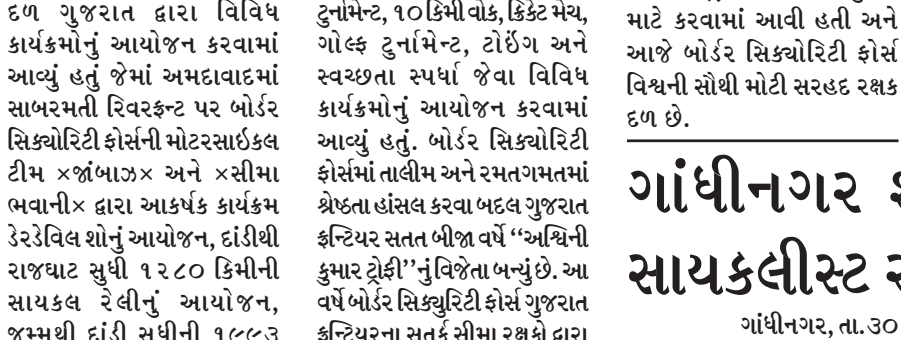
દળ ગુજરાત દ્વારા વિવિધ કાર્યક્રમોનું આયોજન કરવામાં આવ્યું હતું જેમાં અમદાવાદમાં સાબરમતી રિવરફ્રન્ટ પર બોર્ડર સિક્યોરિટી ફોર્સની મોટરસાઈકલ ટીમ ×જાંબાઝ× અને ×સીમા ભવાની× દ્વારા આકર્ષક કાર્યક્રમ ડેરડેવિલ શોનું આયોજન, દાંડીથી રાજઘાટ સુધી ૧૨૮૦ કિમીની સાયકલ રેલીનું આયોજન, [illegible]

ટુર્નામેન્ટ, ૧૦ કિમી વોક, ક્રિકેટ મેચ, ગોલ્ફ ટુર્નામેન્ટ, ટોઇંગ અને સ્વચ્છતા સ્પર્ધા જેવા વિવિધ કાર્યક્રમોનું આયોજન કરવામાં આવ્યું હતું. બોર્ડર સિક્યોરિટી ફોર્સમાં તાલીમ અને રમતગમતમાં શ્રેષ્ઠતા હાંસલ કરવા બદલ ગુજરાત ફ્રન્ટિયર સતત બીજા વર્ષે ''અશ્વિની કુમાર ટ્રોફી''નું વિજેતા બન્યું છે. આ વર્ષે બોર્ડર સિક્યુરિટી ફોર્સ ગુજરાત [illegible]

માટે કરવામાં આવી હતી અને આજે બોર્ડર સિક્યોરિટી ફોર્સ વિશ્વની સૌથી મોટી સરહદ રક્ષક દળ છે.

ગાંધીનગર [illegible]
સાયકલીસ્ટ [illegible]

ગાંધીનગર, તા.૩૦